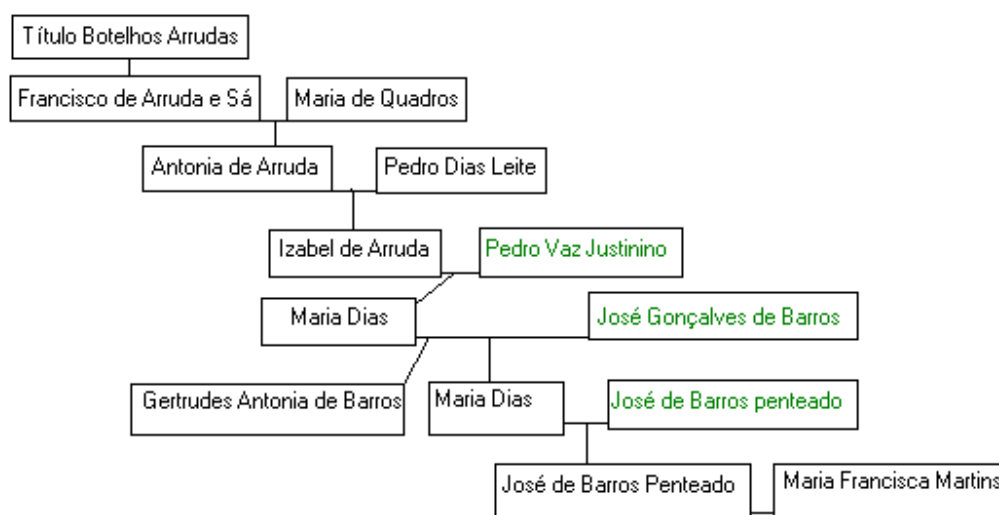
Título Botelhos Arrudas

Francisco de Arruda e Sá

Maria de Quadros

Antonia de Arruda

Pedro Dias Leite

Izabel de Arruda

Pedro Vaz Justinino

Maria Dias

José Gonçalves de Barros

Gertrudes Antonia de Barros

Maria Dias

José de Barros penteado

José de Barros Penteado

Maria Francisca Martins